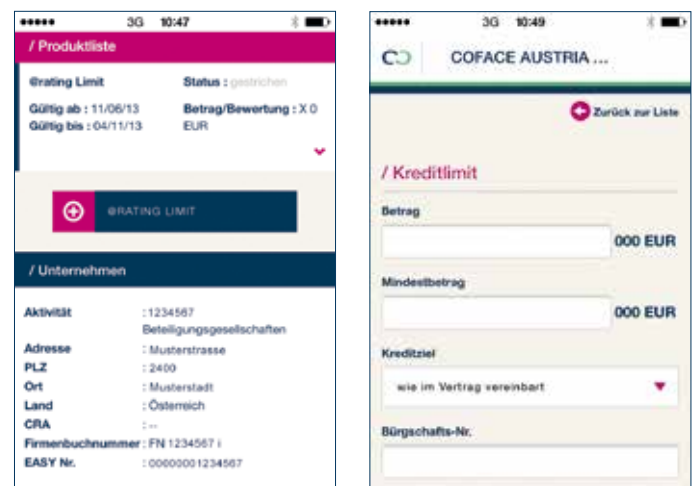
●●●●● 3G 10:47

/ Produktliste

@rating Limit
Status : gestrichen
Gültig ab : 11/06/13
Betrag/Bewertung : X 0 EUR
Gültig bis : 04/11/13

@RATING LIMIT

/ Unternehmen

| | |
|---|---|
| Aktivität | : 1234567 Beteiligungsgesellschaften |
| Adresse | : Musterstrasse |
| PLZ | : 2400 |
| Ort | : Musterstadt |
| Land | : Österreich |
| CRA | : -- |
| Firmenbuchnummer | : FN 1234567 i |
| EASY Nr. | : 00000001234567 |

●●●●● 3G 10:49

COFACE AUSTRIA ...

Zurück zur Liste

/ Kreditlimit

Betrag
000 EUR

Mindestbetrag
000 EUR

Kreditziel
wie im Vertrag vereinbart

Bürgschafts-Nr.